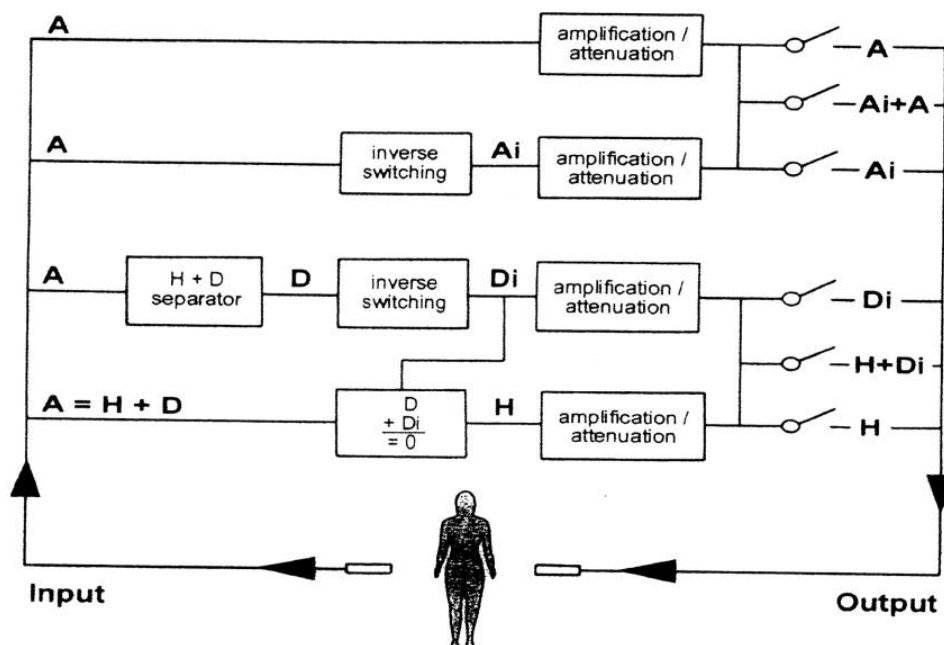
A

amplification / attenuation

A

Ai+A

A

inverse switching

Ai

amplification / attenuation

Ai

A

H + D separator

D

inverse switching

Di

amplification / attenuation

Di

H+Di

A = H + D

D
+ Di
= 0

H

amplification / attenuation

H

Input

Output